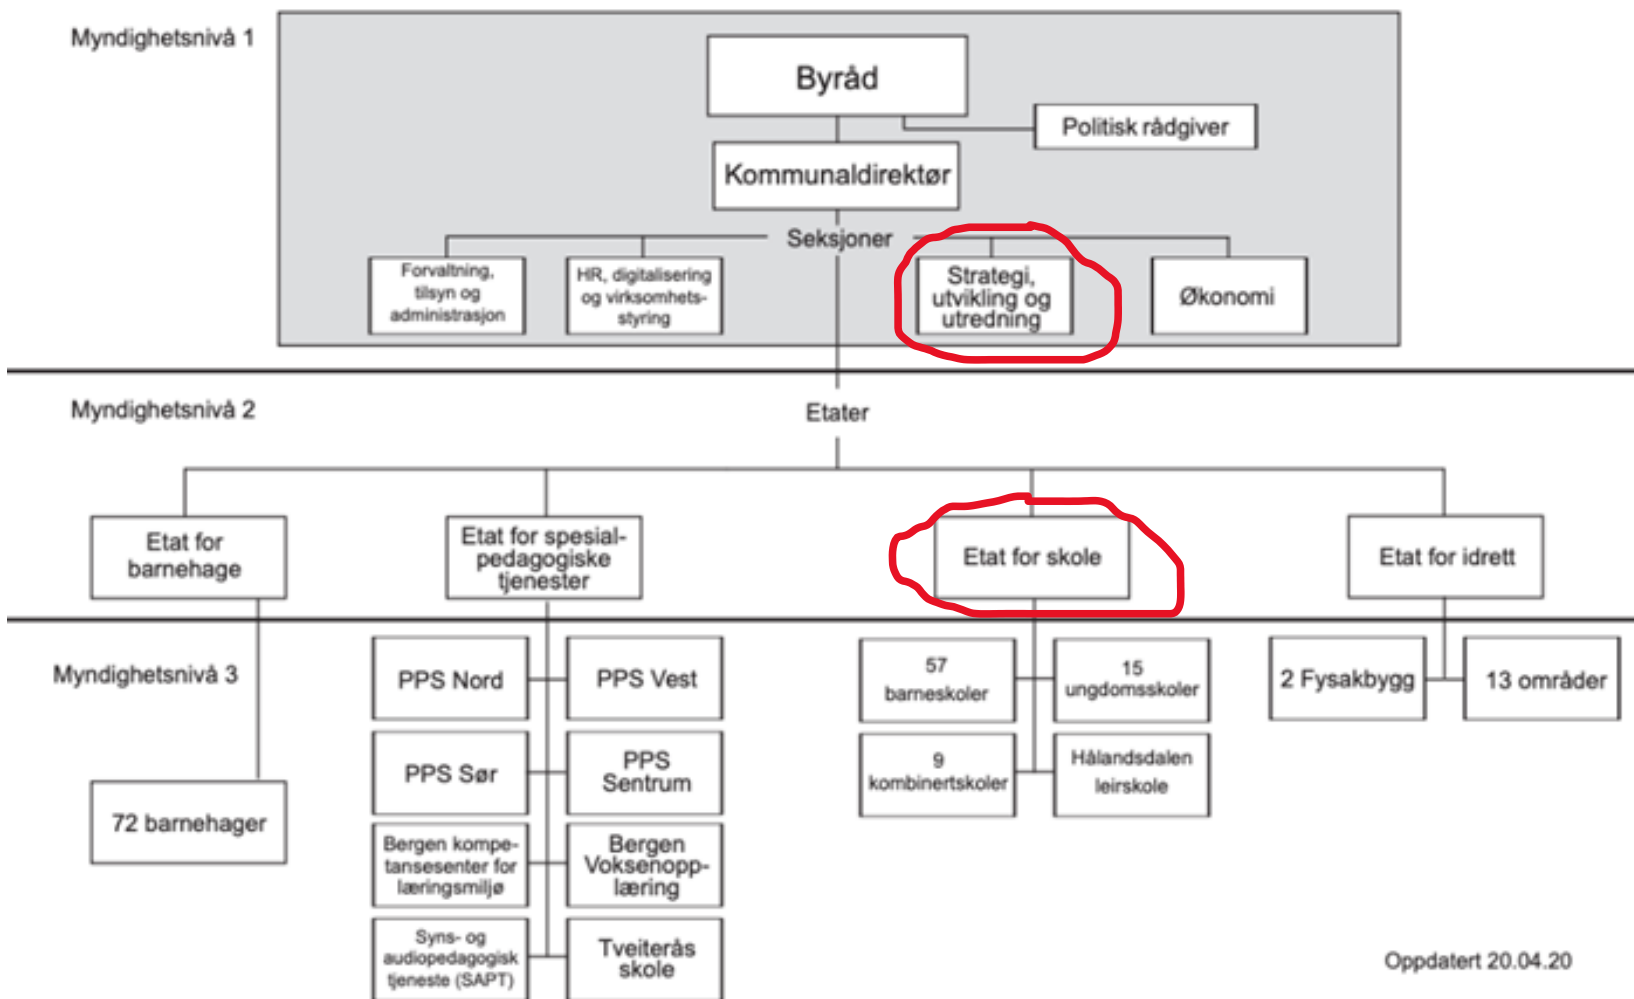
Myndighetsnivå 1

Byråd

Politisk rådgiver

Kommunaldirektør

Seksjoner

Forvaltning, tilsyn og administrasjon

HR, digitalisering og virksomhetsstyring

Strategi, utvikling og utredning

Økonomi

Myndighetsnivå 2

Etater

Etat for barnehage

Etat for spesialpedagogiske tjenester

Etat for skole

Etat for idrett

Myndighetsnivå 3

72 barnehager

PPS Nord

PPS Vest

PPS Sør

PPS Sentrum

Bergen kompetansesenter for læringsmiljø

Bergen Voksenopplæring

Syns- og audiopedagogisk tjeneste (SAPT)

Tveiterås skole

57 barneskoler

15 ungdomsskoler

9 kombinertskoler

Hålandsdalen leirskole

2 Fysakbygg

13 områder

Oppdatert 20.04.20